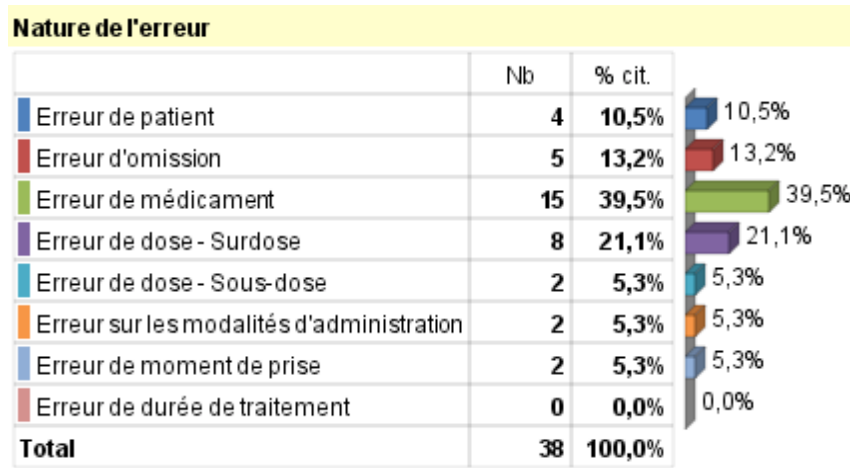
Nature de l'erreur

| | Nb | % cit. |
|---|---|---|
| Erreur de patient | 4 | 10,5% |
| Erreur d'omission | 5 | 13,2% |
| Erreur de médicament | 15 | 39,5% |
| Erreur de dose - Surdose | 8 | 21,1% |
| Erreur de dose - Sous-dose | 2 | 5,3% |
| Erreur sur les modalités d'administration | 2 | 5,3% |
| Erreur de moment de prise | 2 | 5,3% |
| Erreur de durée de traitement | 0 | 0,0% |
| Total | 38 | 100,0% |

10,5%
13,2%
39,5%
21,1%
5,3%
5,3%
5,3%
0,0%